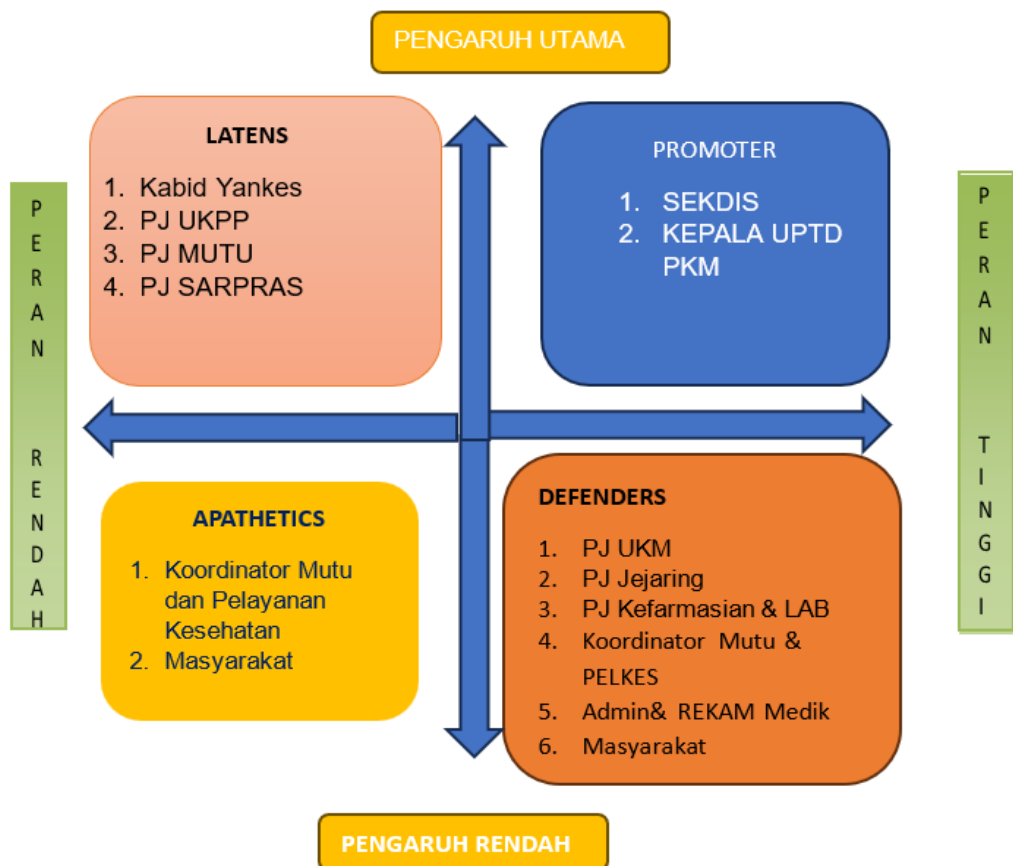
PENGARUH UTAMA

PERAN RENDAH

LATENS

1. Kabid Yankes
2. PJ UKPP
3. PJ MUTU
4. PJ SARPRAS

PROMOTER

1. SEKDIS
2. KEPALA UPTD PKM

PERAN TINGGI

APATHETICS

1. Koordinator Mutu dan Pelayanan Kesehatan
2. Masyarakat

DEFENDERS

1. PJ UKM
2. PJ Jejaring
3. PJ Kefarmasian & LAB
4. Koordinator Mutu & PELKES
5. Admin& REKAM Medik
6. Masyarakat

PENGARUH RENDAH